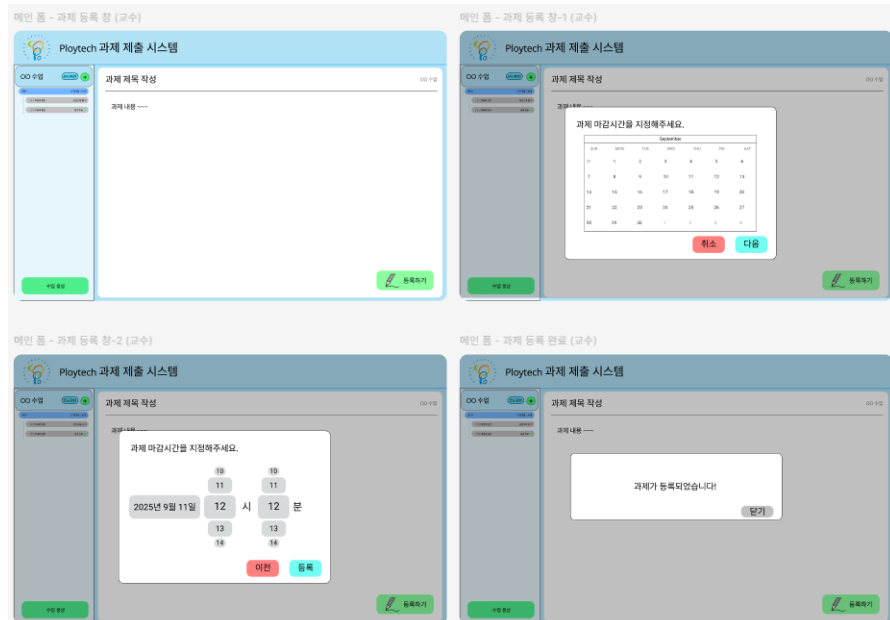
메인 폼 - 과제 등록 창 (교수)

Ploytech 과제 제출 시스템

OO 수업

과제 제목 작성

OO 수업

과제 내용 ~~~

수업 종료

등록하기

메인 폼 - 과제 등록 창-1 (교수)

Ploytech 과제 제출 시스템

OO 수업

과제 제목 작성

OO 수업

과제 마감시간을 지정해주세요.

September

| SUN | MON | TUE | WED | THU | FRI | SAT |
|---|---|---|---|---|---|---|
| 31 | 1 | 2 | 3 | 4 | 5 | 6 |
| 7 | 8 | 9 | 10 | 11 | 12 | 13 |
| 14 | 15 | 16 | 17 | 18 | 19 | 20 |
| 21 | 22 | 23 | 24 | 25 | 26 | 27 |
| 28 | 29 | 30 | 1 | 2 | 3 | 4 |

취소

다음

수업 종료

등록하기

메인 폼 - 과제 등록 창-2 (교수)

Ploytech 과제 제출 시스템

OO 수업

과제 제목 작성

과제 마감시간을 지정해주세요.

10 10

11 11

2025년 9월 11일 12 시 12 분

13 13

14 14

이전

등록

수업 종료

등록하기

메인 폼 - 과제 등록 완료 (교수)

Ploytech 과제 제출 시스템

OO 수업

과제 제목 작성

OO 수업

과제 내용 ~~~

과제가 등록되었습니다!

닫기

수업 종료

등록하기